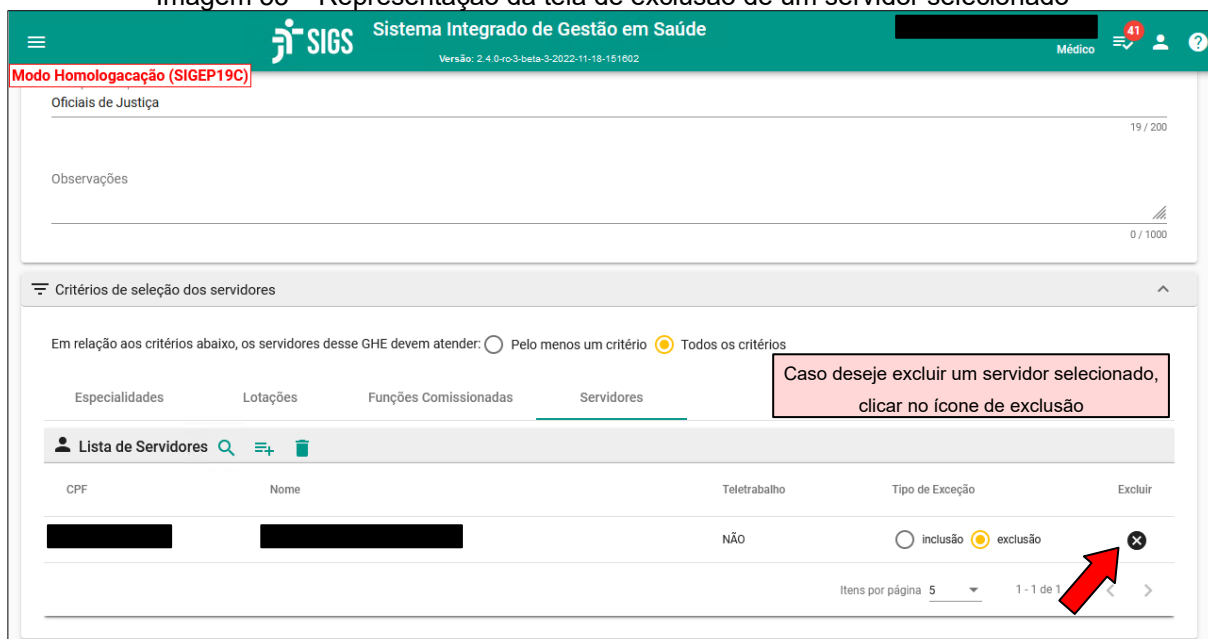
Imagem 60 – Representação da tela de exclusão de um servidor selecionado

SIGS Sistema Integrado de Gestão em Saúde
Versão: 2.4.0-rc-3-beta-3-2022-11-18-151602
Médico 41

Modo Homologacação (SIGEP19C)

Oficiais de Justiça
19 / 200

Observações
0 / 1000

Critérios de seleção dos servidores

Em relação aos critérios abaixo, os servidores desse GHE devem atender: Pelo menos um critério Todos os critérios

Caso deseje excluir um servidor selecionado, clicar no ícone de exclusão

Especialidades Lotações Funções Comissionadas Servidores

Lista de Servidores

| CPF | Nome | Teletrabalho | Tipo de Exceção | Excluir |
|---|---|---|---|---|
| | | NÃO | inclusão exclusão | |

Itens por página 5 1 - 1 de 1